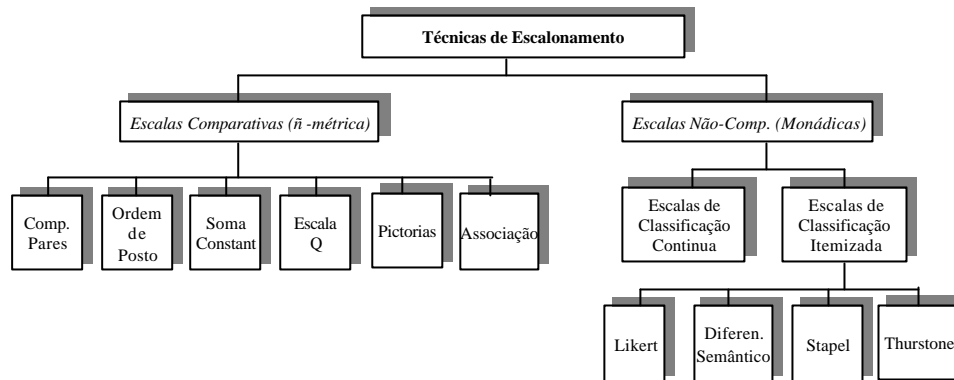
Técnicas de Escalonamento

Escalas Comparativas (ñ -métrica)

Escalas Não-Comp. (Monádicas)

Comp. Pares

Ordem de Posto

Soma Constant

Escala Q

Pictorias

Associação

Escalas de Classificação Continua

Escalas de Classificação Itemizada

Likert

Diferen. Semântico

Stapel

Thurstone